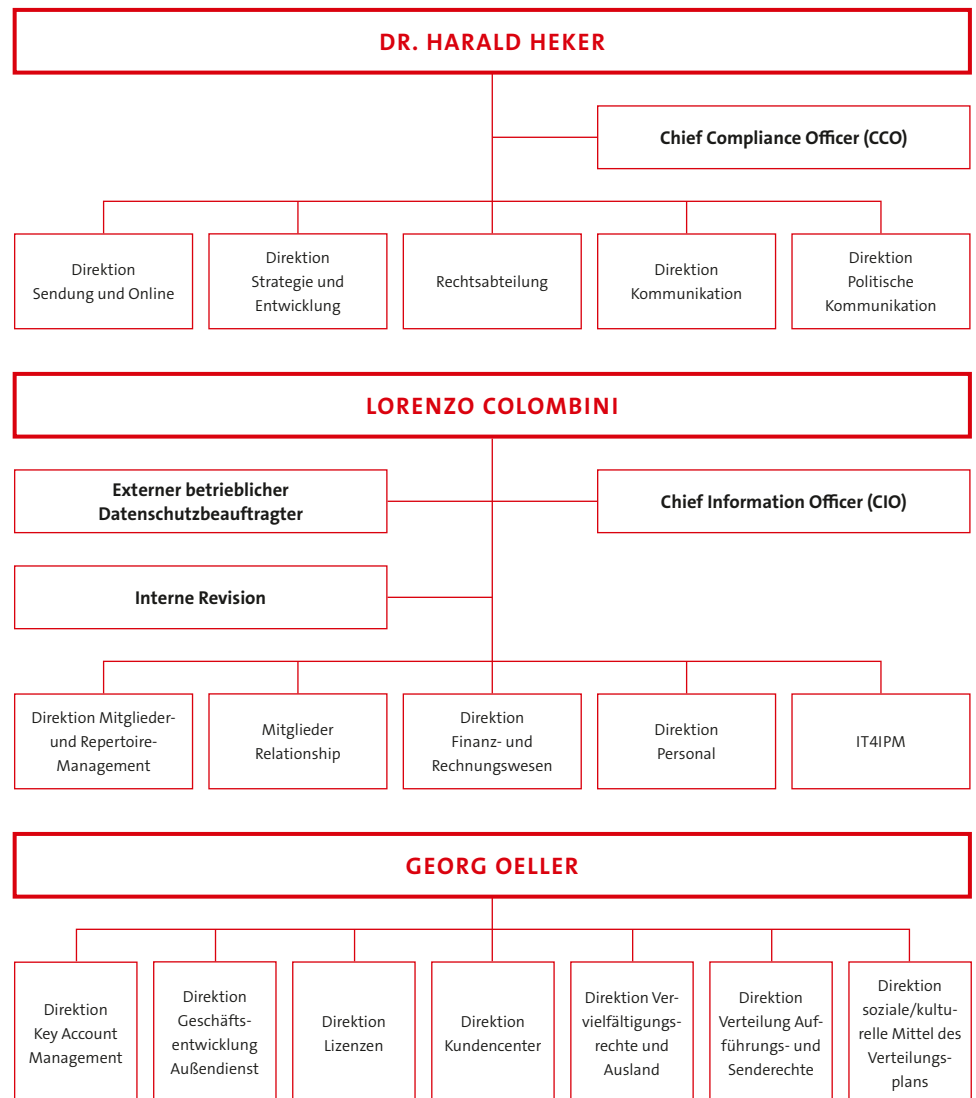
DR. HARALD HEKER

Chief Compliance Officer (CCO)

Direktion Sendung und Online

Direktion Strategie und Entwicklung

Rechtsabteilung

Direktion Kommunikation

Direktion Politische Kommunikation

LORENZO COLOMBINI

Externer betrieblicher Datenschutzbeauftragter

Chief Information Officer (CIO)

Interne Revision

Direktion Mitglieder- und Repertoire-Management

Mitglieder Relationship

Direktion Finanz- und Rechnungswesen

Direktion Personal

IT4IPM

GEORG OELLER

Direktion Key Account Management

Direktion Geschäftsentwicklung Außendienst

Direktion Lizenzen

Direktion Kundencenter

Direktion Vervielfältigungsrechte und Ausland

Direktion Verteilung Aufführungs- und Senderechte

Direktion soziale/kulturelle Mittel des Verteilungsplans